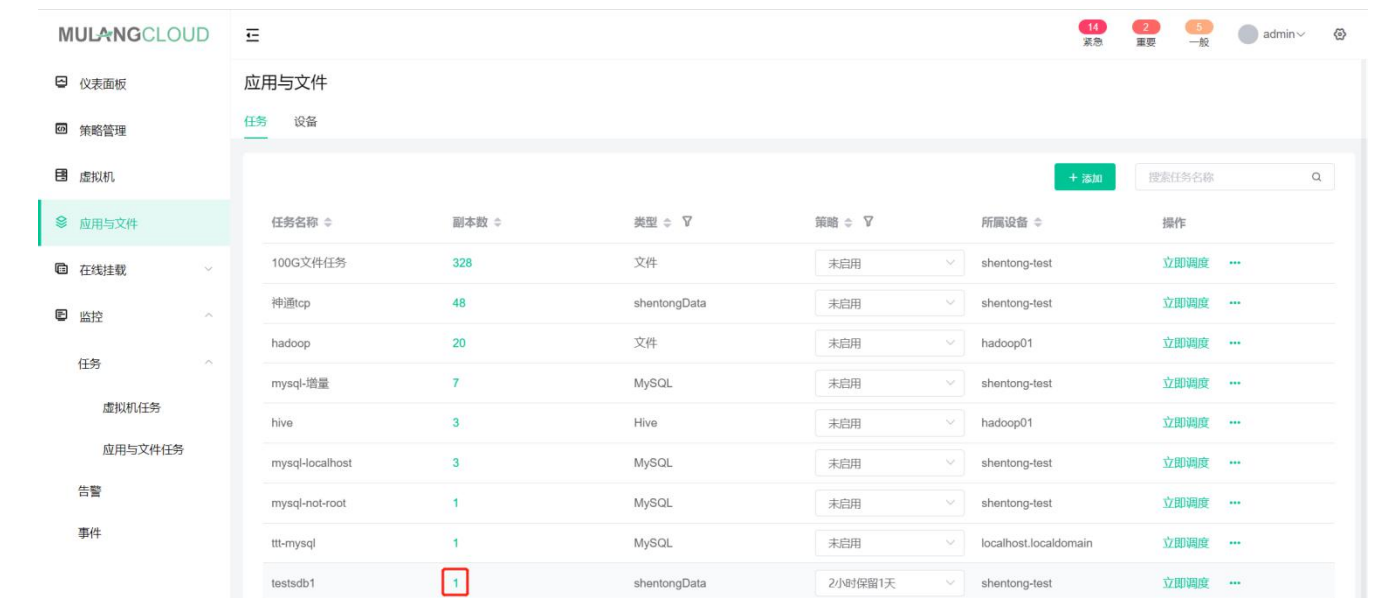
MULANGCLOUD

14 紧急 2 重要 5 一般 admin

仪表面板
策略管理
虚拟机
应用与文件
在线挂载
监控
任务
虚拟机任务
应用与文件任务
告警
事件

应用与文件

任务 设备

+ 添加
搜索任务名称

| 任务名称 | 副本数 | 类型 | 策略 | 所属设备 | 操作 |
|---|---|---|---|---|---|
| 100G文件任务 | 328 | 文件 | 未启用 | shentong-test | 立即调度 ··· |
| 神通tcp | 48 | shentongData | 未启用 | shentong-test | 立即调度 ··· |
| hadoop | 20 | 文件 | 未启用 | hadoop01 | 立即调度 ··· |
| mysql-增量 | 7 | MySQL | 未启用 | shentong-test | 立即调度 ··· |
| hive | 3 | Hive | 未启用 | hadoop01 | 立即调度 ··· |
| mysql-localhost | 3 | MySQL | 未启用 | shentong-test | 立即调度 ··· |
| mysql-not-root | 1 | MySQL | 未启用 | shentong-test | 立即调度 ··· |
| ttt-mysql | 1 | MySQL | 未启用 | localhost.localdomain | 立即调度 ··· |
| testsdb1 | 1 | shentongData | 2小时保留1天 | shentong-test | 立即调度 ··· |